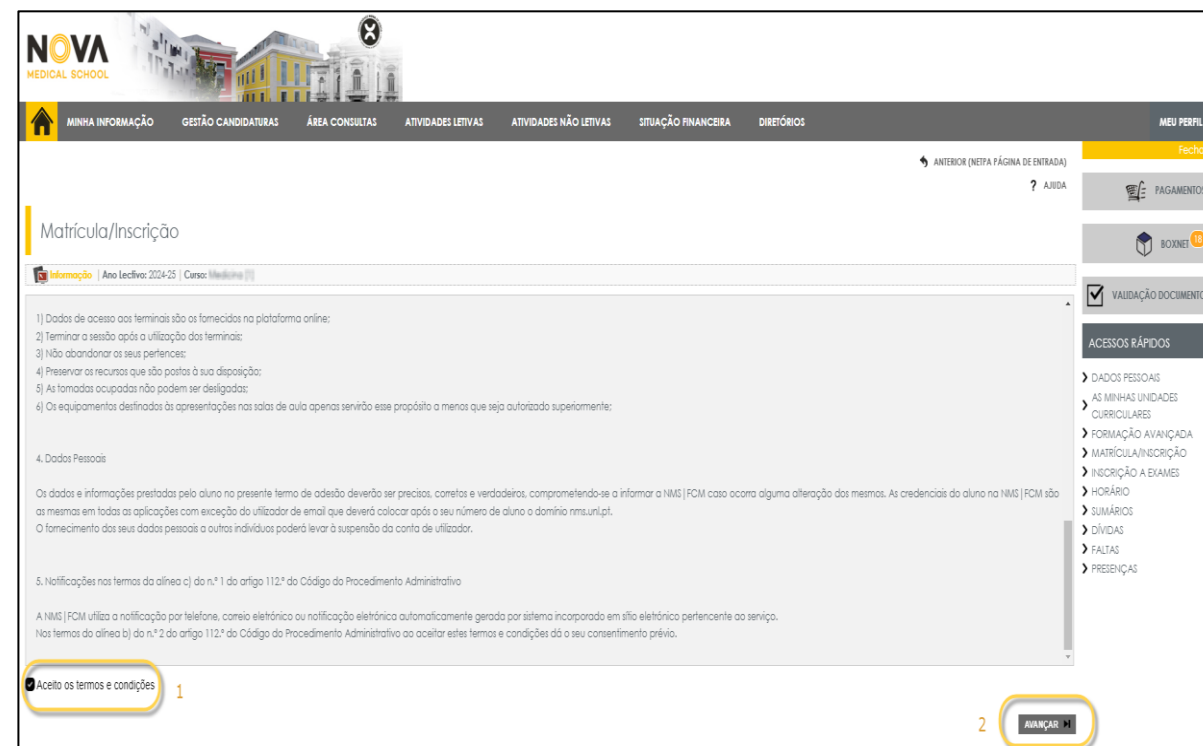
NOVA
MEDICAL SCHOOL

MINHA INFORMAÇÃO GESTÃO CANDIDATURAS ÁREA CONSULTAS ATIVIDADES LETIVAS ATIVIDADES NÃO LETIVAS SITUAÇÃO FINANCEIRA DIRETÓRIOS MEU PERFIL

Fecha

ANTERIOR (NETPA PÁGINA DE ENTRADA)
? AJUDA

Matrícula/Inscrição

Informação | Ano Lectivo: 2024-25 | Curso: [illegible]

1) Dados de acesso aos terminais são os fornecidos na plataforma online;
2) Terminar a sessão após a utilização dos terminais;
3) Não abandonar os seus pertences;
4) Preservar os recursos que são postos à sua disposição;
5) As tomadas ocupadas não podem ser desligadas;
6) Os equipamentos destinados às apresentações nas salas de aula apenas servirão esse propósito a menos que seja autorizado superiormente;

4. Dados Pessoais

Os dados e informações prestadas pelo aluno no presente termo de adesão deverão ser precisos, corretos e verdadeiros, comprometendo-se a informar a NMS|FCM caso ocorra alguma alteração dos mesmos. As credenciais do aluno na NMS|FCM são as mesmas em todas as aplicações com exceção do utilizador de email que deverá colocar após o seu número de aluno o domínio nms.unl.pt.
O fornecimento dos seus dados pessoais a outros indivíduos poderá levar à suspensão da conta de utilizador.

5. Notificações nos termos da alínea c) do n.º 1 do artigo 112.º do Código do Procedimento Administrativo

A NMS|FCM utiliza a notificação por telefone, correio eletrónico ou notificação eletrónica automaticamente gerada por sistema incorporado em sítio eletrónico pertencente ao serviço.
Nos termos da alínea b) do n.º 2 do artigo 112.º do Código do Procedimento Administrativo ao aceitar estes termos e condições dá o seu consentimento prévio.

Aceito os termos e condições 1

2 AVANÇAR

PAGAMENTOS
BOXNET 18
VALIDAÇÃO DOCUMENTO

ACESSOS RÁPIDOS
DADOS PESSOAIS
AS MINHAS UNIDADES CURRICULARES
FORMAÇÃO AVANÇADA
MATRÍCULA/INSCRIÇÃO
INSCRIÇÃO A EXAMES
HORÁRIO
SUMÁRIOS
DÍVIDAS
FALTAS
PRESENÇAS